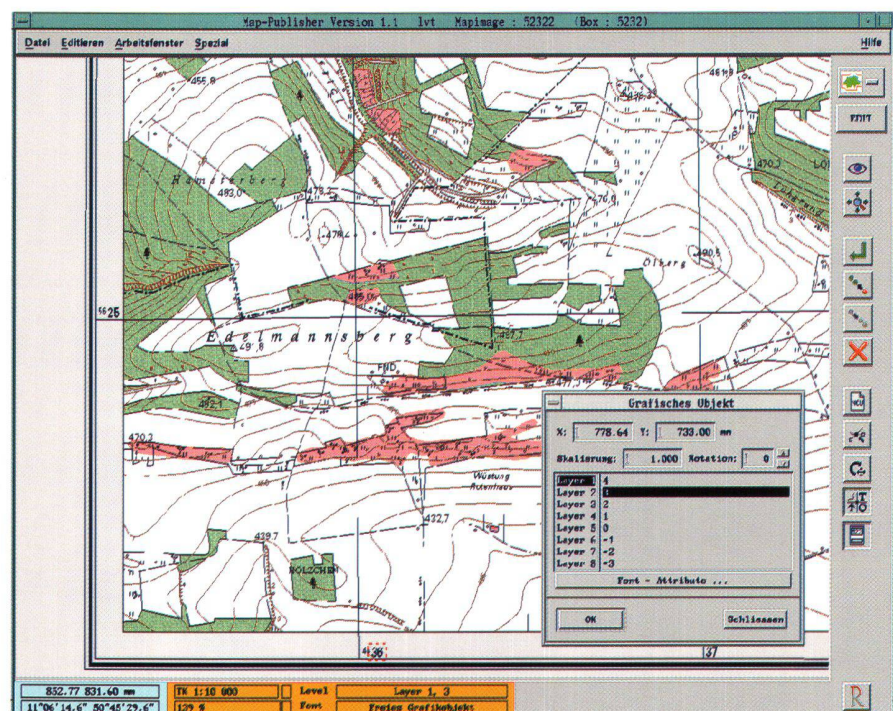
Map-Publisher Version 1.1 lvt Mapimage : 52322 (Box : 5232)

Datei Editieren Arbeitsfenster Spezial Hilfe

EDIT

455,8
Hamsterberg
483,0
478,2
476,0
461,9
470,3
Olberg
490,5
5625
Edelmannsberg
49,8
475,0
437,7
FND
492,1
470,2
Wüstung
432,7
439,7
BOLZCHEN
4436
37

Grafisches Objekt
X: 778.64 Y: 733.00 mm
Skalierung: 1.000 Rotation: 0
Layer 1 4
Layer 2 3
Layer 3 2
Layer 4 1
Layer 5 0
Layer 6 -1
Layer 7 -2
Layer 8 -3
Font - Attribute ...
OK
Schliessen

852.77 831.60 mm
11°06'14.6" 50°45'29.6"
TK 1:10 000
129 %
Level
Layer 1, 3
Font
Freies Grafikobjekt
R